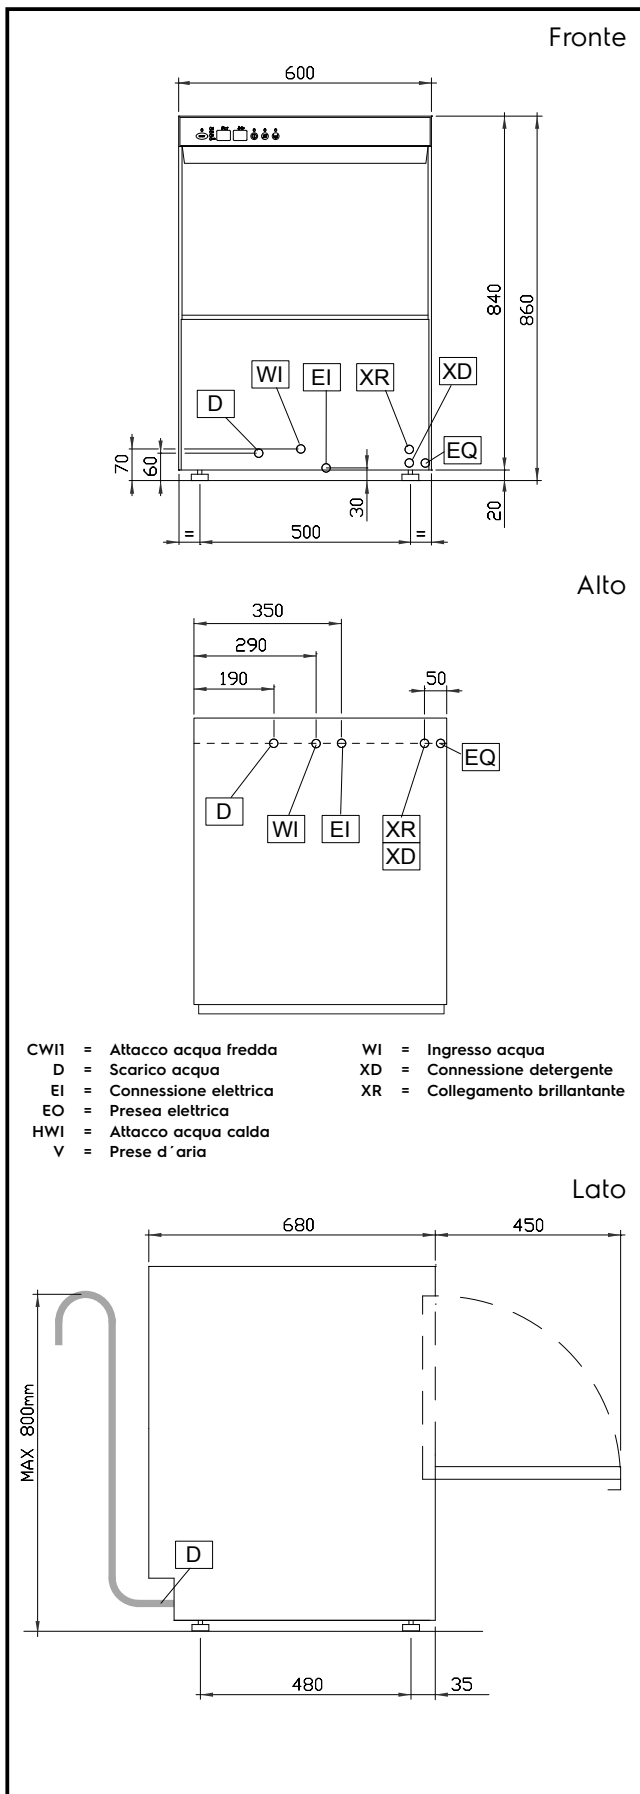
Fronte

600

840

860

WI

EI

XR

XD

D

EQ

70

60

30

20

=

500

=

Alto

350

290

190

50

EQ

D

WI

EI

XR

XD

CWI1 = Attacco acqua fredda
D = Scarico acqua
EI = Connessione elettrica
EO = Presea elettrica
HWI = Attacco acqua calda
V = Prese d´aria

WI = Ingresso acqua
XD = Connessione detergente
XR = Collegamento brillantante

Lato

680

450

MAX 800mm

D

480

35